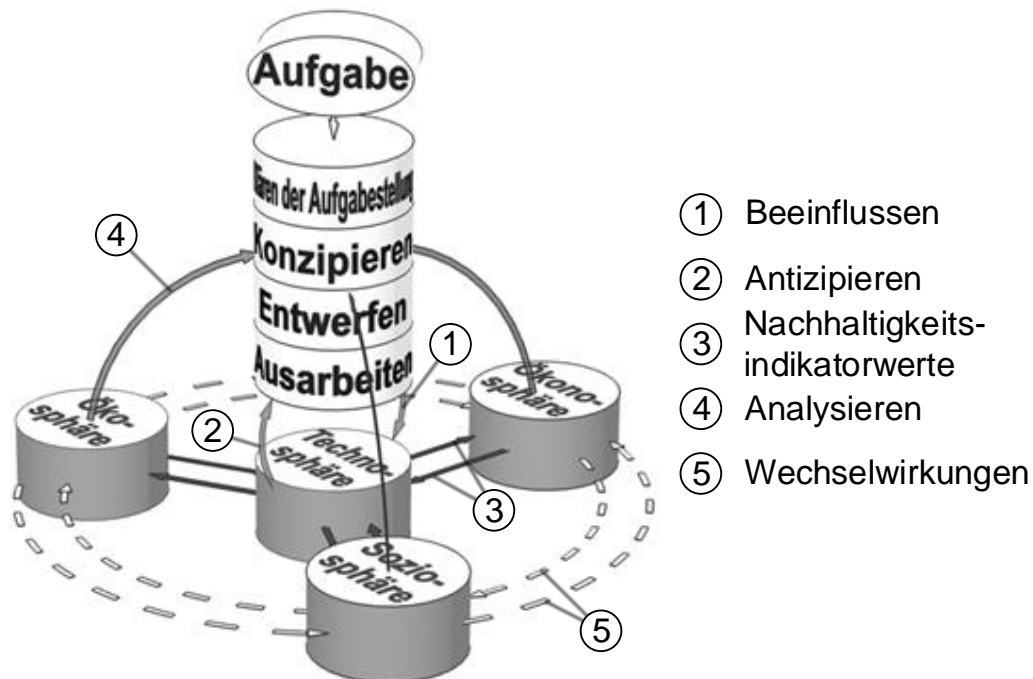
Aufgabe

Klären der Aufgabestellung

Konzipieren

Entwerfen

Ausarbeiten

Öko-sphäre

Techno-sphäre

Ökono-sphäre

Sozio-sphäre

4

2

1

3

5

① Beeinflussen

② Antizipieren

③ Nachhaltigkeitsindikatorwerte

④ Analysieren

⑤ Wechselwirkungen